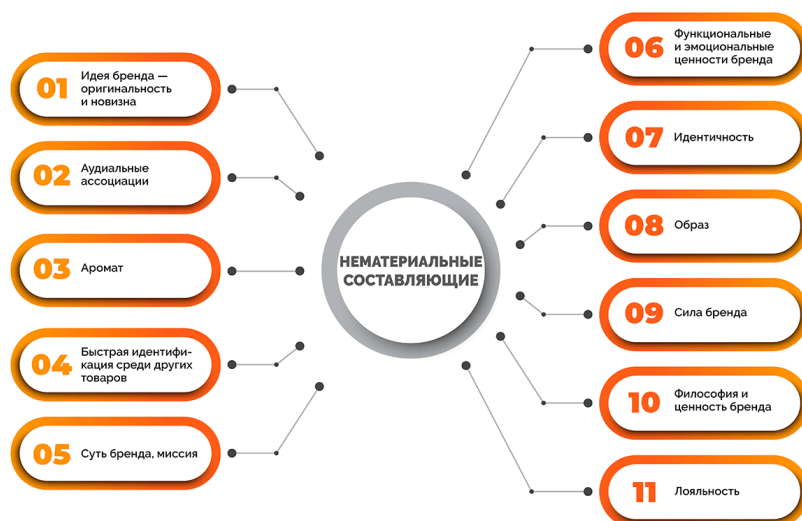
НЕМАТЕРИАЛЬНЫЕ СОСТАВЛЯЮЩИЕ

01 Идея бренда — оригинальность и новизна

02 Аудиальные ассоциации

03 Аромат

04 Быстрая идентификация среди других товаров

05 Суть бренда, миссия

06 Функциональные и эмоциональные ценности бренда

07 Идентичность

08 Образ

09 Сила бренда

10 Философия и ценность бренда

11 Лояльность